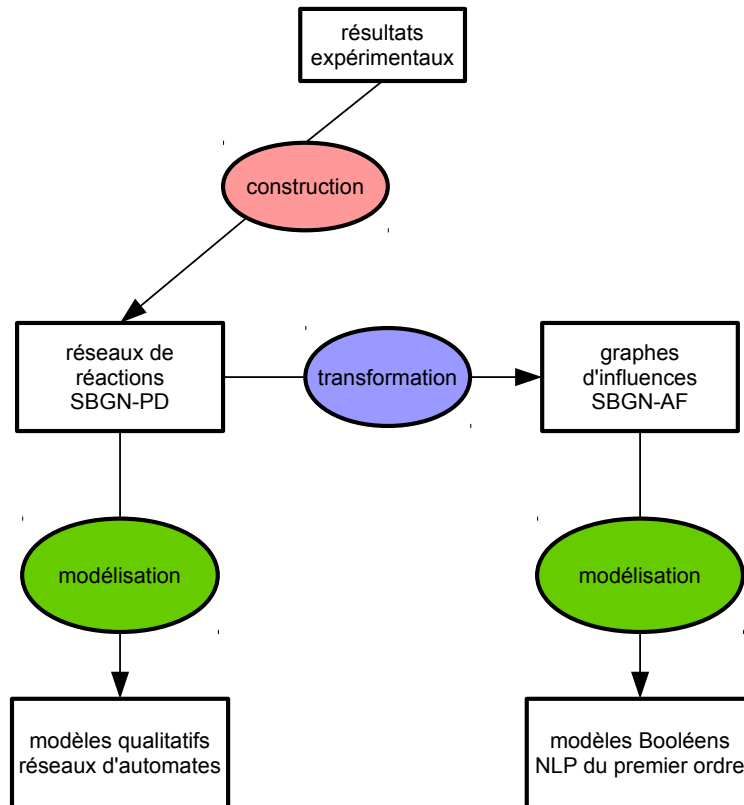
résultats expérimentaux

construction

réseaux de réactions SBGN-PD

transformation

graphes d'influences SBGN-AF

modélisation

modélisation

modèles qualitatifs réseaux d'automates

modèles Booléens NLP du premier ordre